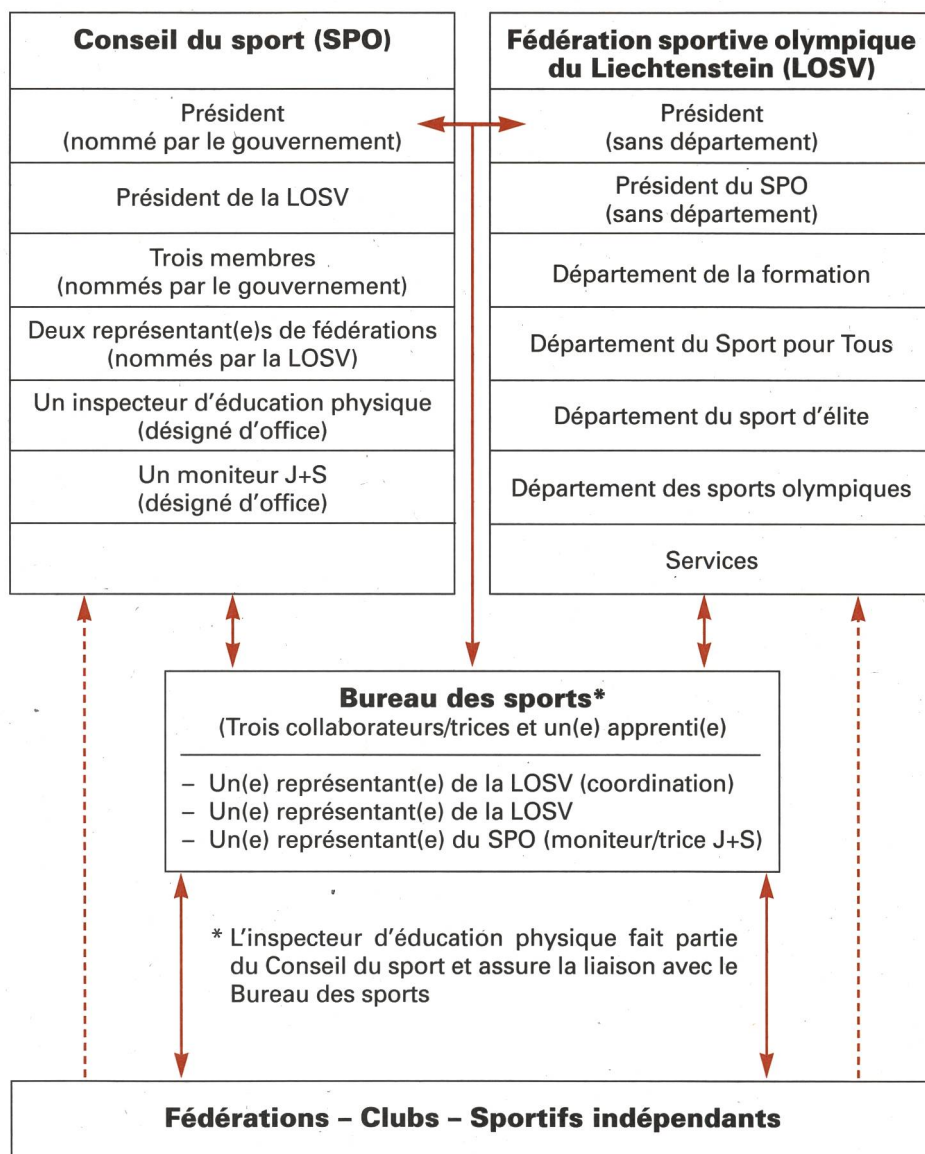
| Conseil du sport (SPO) |
|---|
| Président (nommé par le gouvernement) |
| Président de la LOSV |
| Trois membres (nommés par le gouvernement) |
| Deux représentant(e)s de fédérations (nommés par la LOSV) |
| Un inspecteur d'éducation physique (désigné d'office) |
| Un moniteur J+S (désigné d'office) |

| Fédération sportive olympique du Liechtenstein (LOSV) |
|---|
| Président (sans département) |
| Président du SPO (sans département) |
| Département de la formation |
| Département du Sport pour Tous |
| Département du sport d'élite |
| Département des sports olympiques |
| Services |

Bureau des sports*
(Trois collaborateurs/trices et un(e) apprenti(e)

– Un(e) représentant(e) de la LOSV (coordination)
– Un(e) représentant(e) de la LOSV
– Un(e) représentant(e) du SPO (moniteur/trice J+S)

* L'inspecteur d'éducation physique fait partie du Conseil du sport et assure la liaison avec le Bureau des sports

Fédérations – Clubs – Sportifs indépendants